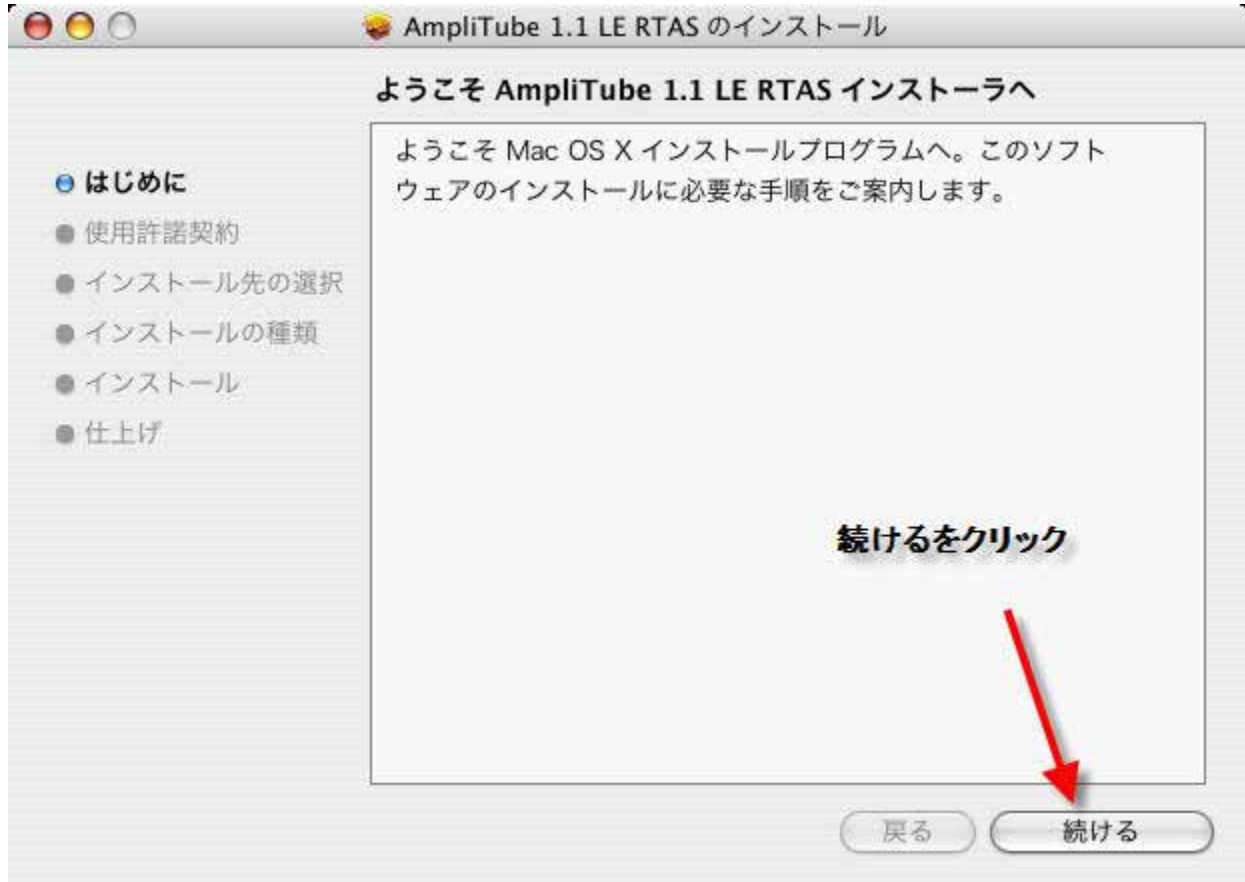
AmpliTube 1.1 LE RTAS のインストール

ようこそ AmpliTube 1.1 LE RTAS インストーラへ

はじめに
使用許諾契約
インストール先の選択
インストールの種類
インストール
仕上げ

ようこそ Mac OS X インストールプログラムへ。このソフトウェアのインストールに必要な手順をご案内します。

続けるをクリック

戻る
続ける